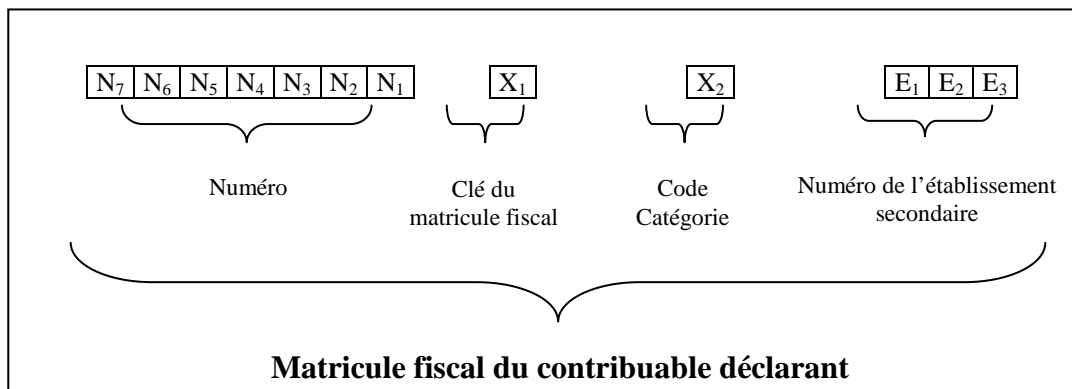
| $N_7$ | $N_6$ | $N_5$ | $N_4$ | $N_3$ | $N_2$ | $N_1$ |
|---|---|---|---|---|---|---|

| $X_1$ |
|---|

| $X_2$ |
|---|

| $E_1$ | $E_2$ | $E_3$ |
|---|---|---|

Numéro

Clé du matricule fiscal

Code Catégorie

Numéro de l'établissement secondaire

**Matricule fiscal du contribuable déclarant**